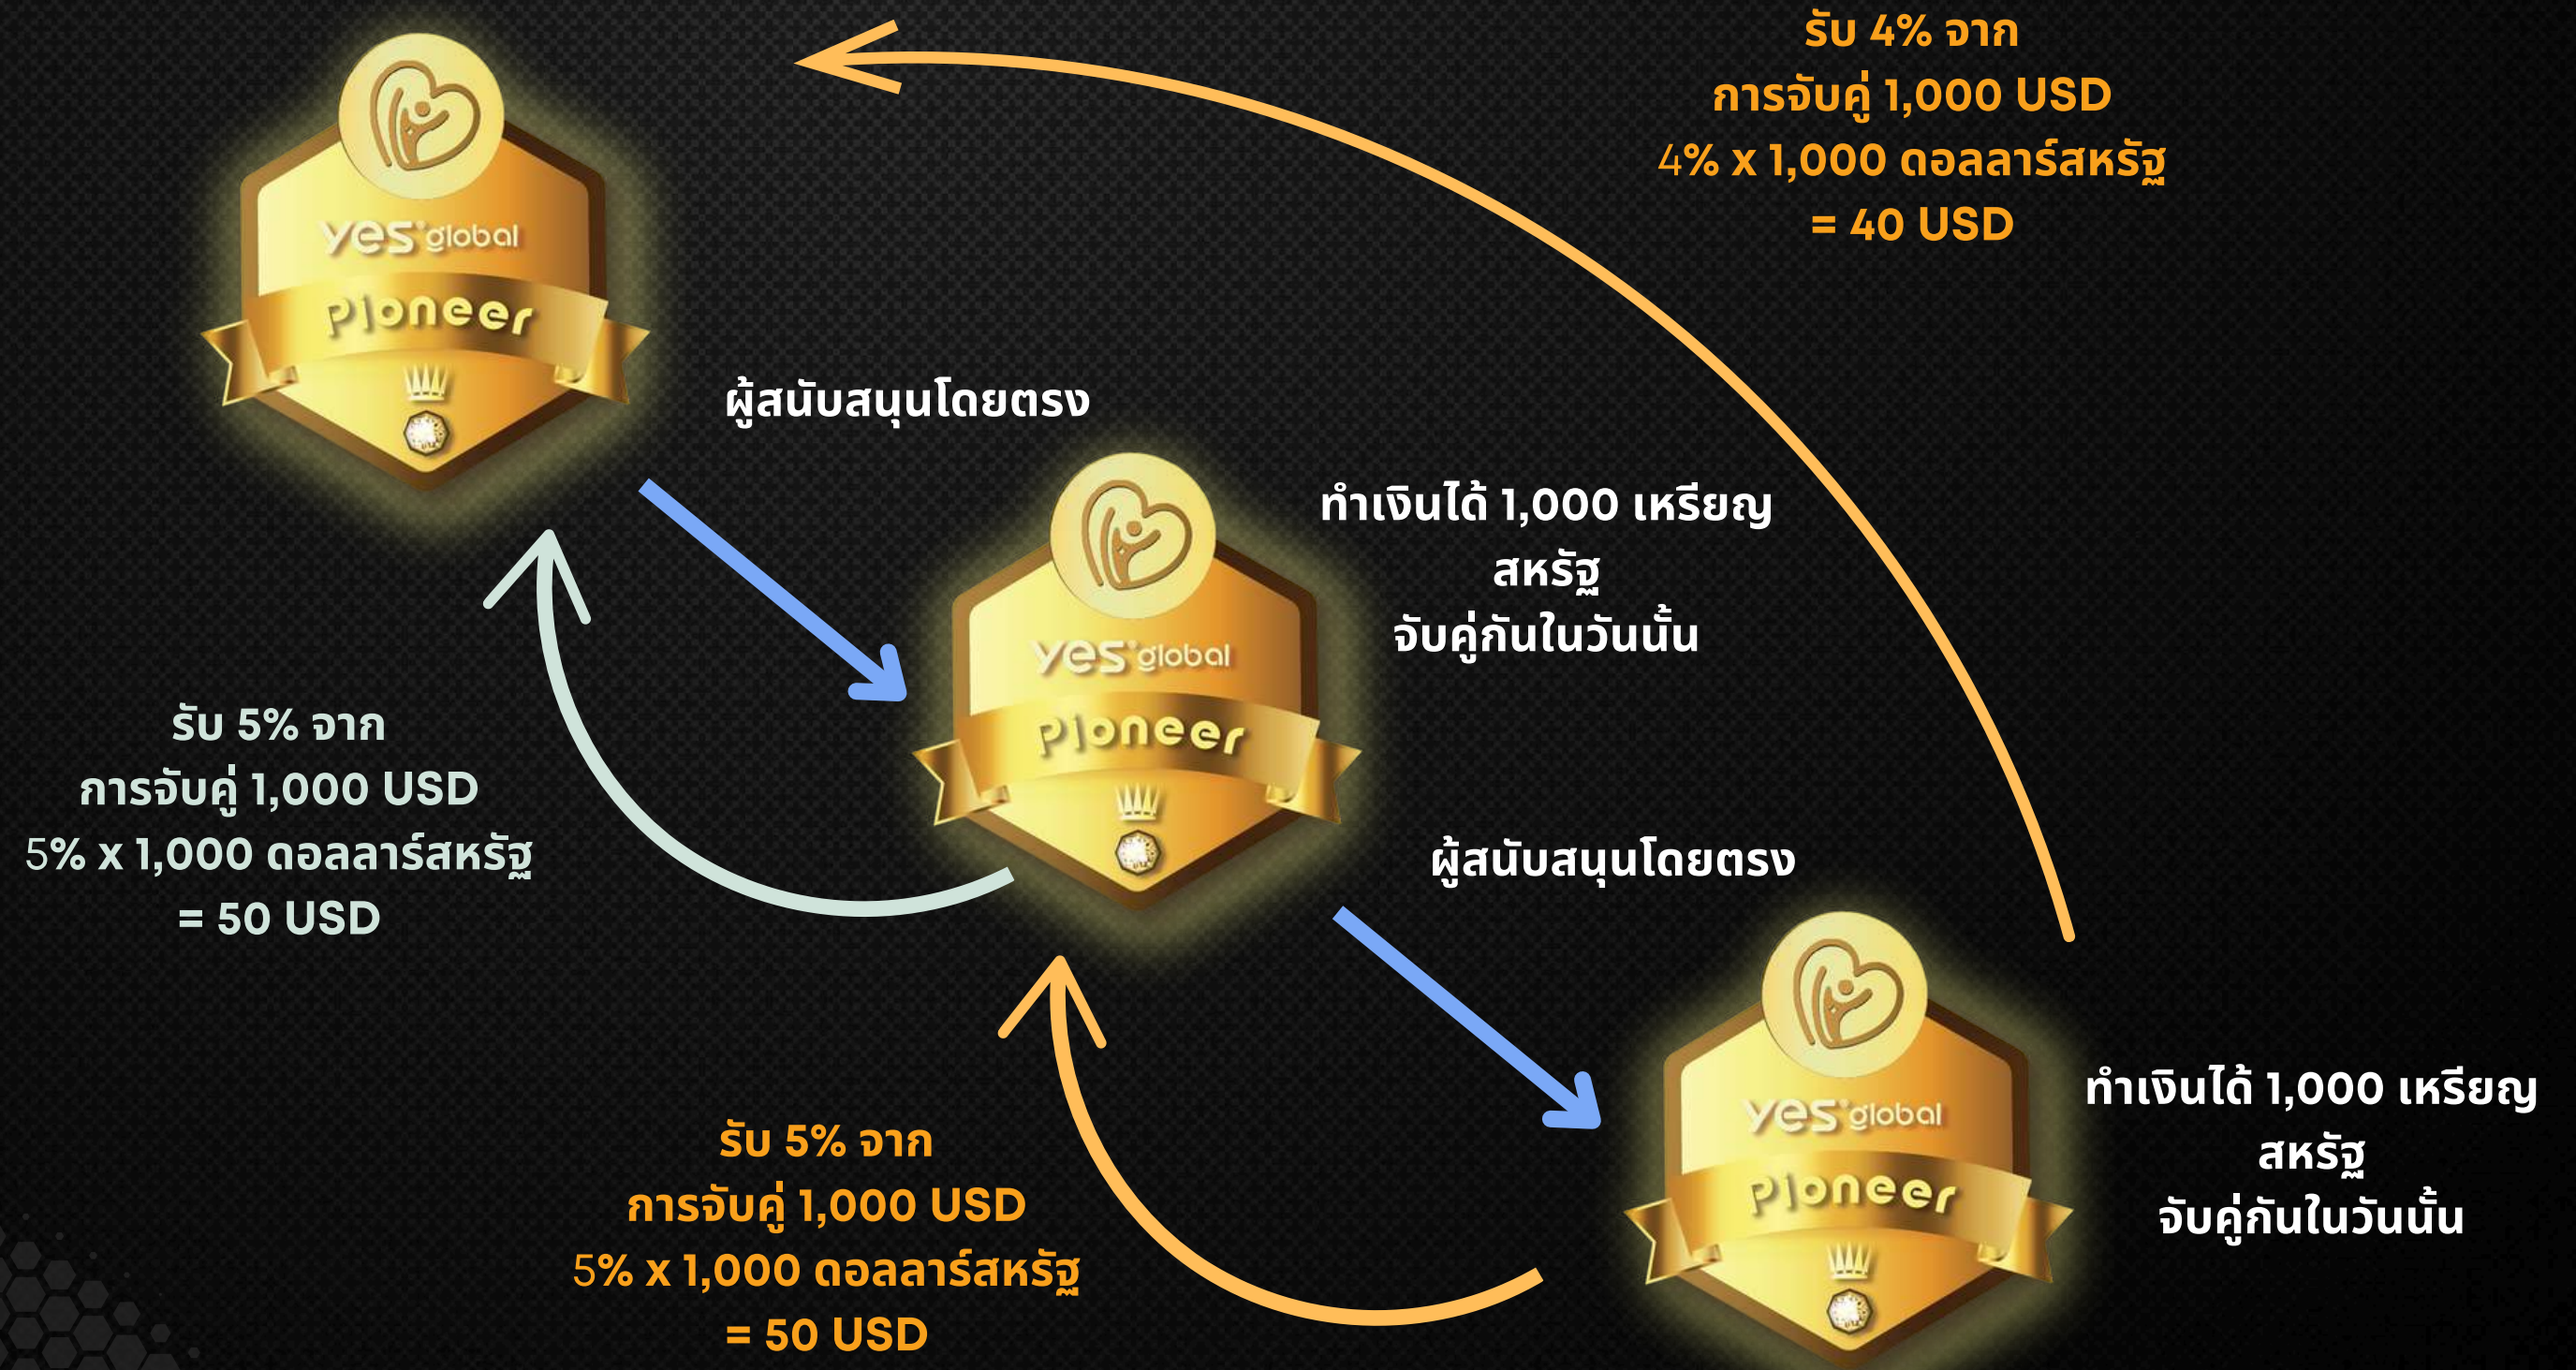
รับ 4% จาก
การจับคู่ 1,000 USD
4% x 1,000 ดอลลาร์สหรัฐ
= 40 USD

yes global
pioneer

ผู้สนับสนุนโดยตรง

yes global
pioneer

ทำเงินได้ 1,000 เหรียญ
สหรัฐ
จับคู่กันในวันนั้น

รับ 5% จาก
การจับคู่ 1,000 USD
5% x 1,000 ดอลลาร์สหรัฐ
= 50 USD

ผู้สนับสนุนโดยตรง

yes global
pioneer

ทำเงินได้ 1,000 เหรียญ
สหรัฐ
จับคู่กันในวันนั้น

รับ 5% จาก
การจับคู่ 1,000 USD
5% x 1,000 ดอลลาร์สหรัฐ
= 50 USD